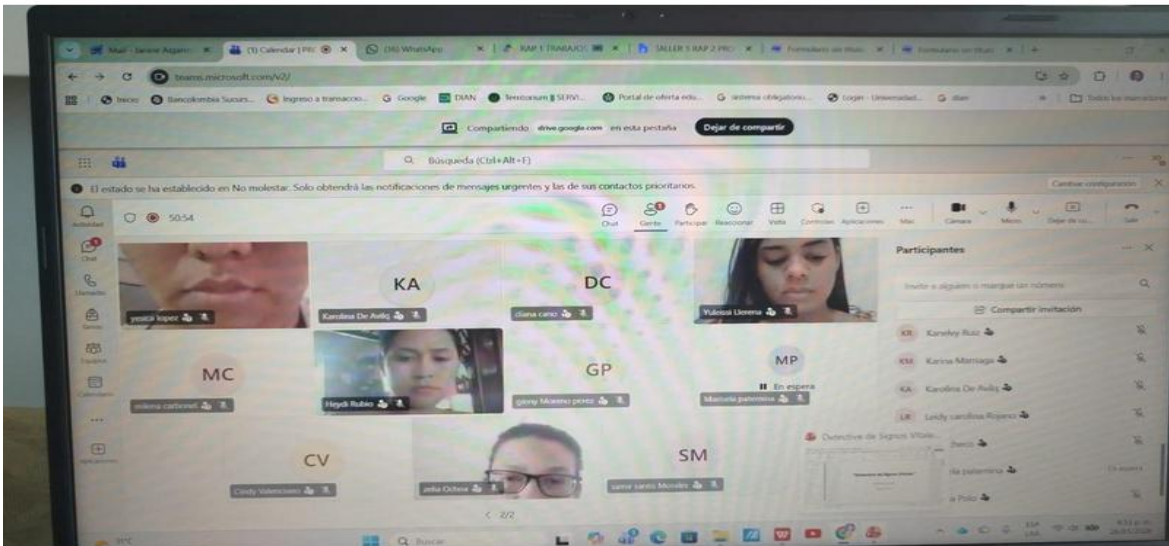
Mail - Jeisve Agaro ×
(1) Calendar | PRC ×
(36) WhatsApp ×
RAP 1 TRABAJOS ×
TALLER 1 RAP 2 PRO ×
Formulario sin título ×
Formulario sin título ×

teams.microsoft.com/v2/

Inicio
Bancolombia Sucurs...
Ingreso a transaccio...
Google
DIAN
Territorium | SERVI...
Portal de oferta edu...
sistema obligatorio...
Login - Universidad...
dian
Todos los marcadores

Compartiendo drive.google.com en esta pestaña
Dejar de compartir

Búsqueda (Ctrl+Alt+E)

El estado se ha establecido en No molestar. Solo obtendrá las notificaciones de mensajes urgentes y las de sus contactos prioritarios.
Cambiar configuración

Actividad
Chat
Llamadas
Teams
Equipos
Calendario
...
Aplicaciones

50:54

Chat
Gente
Participar
Reaccionar
Vista
Controles
Aplicaciones
Más
Cámara
Micro
Dejar de co...
Salir

yesica lopez
KA
Karolina De Avila
DC
diana cano
Yulessi Llorena
MC
milena carbonel
Heydi Rubio
GP
giany Moreno perez
MP
En espera
Manuela palomino
CV
Cindy Valenciano
aelia Ochoa
SM
samir santo Morales

< 2/2

Participantes
Invitar a alguien o marcar un número
Compartir invitación
KR Karelvy Ruiz
KM Karina Marriaga
KA Karolina De Avila
LR Leidy carolina Rojano
Diapositiva de Signos Vitales
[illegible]berto
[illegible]ela palomino
En espera
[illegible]a Polo

Buscar